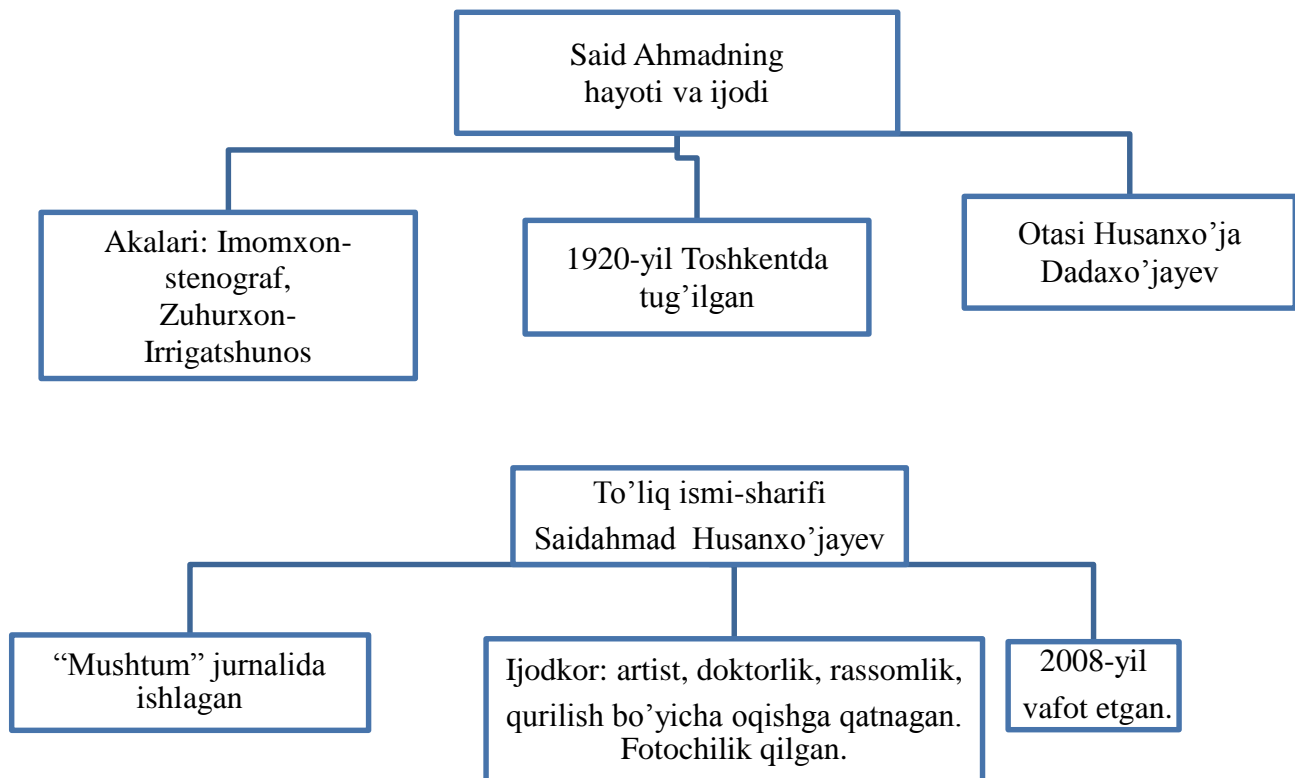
Said Ahmadning hayoti va ijodi

Akalari: Imomxon-stenograf, Zuhurxon-Irrigatshunos

1920-yil Toshkentda tug’ilgan

Otasi Husanxo’ja Dadaxo’jayev

To’liq ismi-sharifi Saidahmad Husanxo’jayev

“Mushtum” jurnalida ishlagan

Ijodkor: artist, doktorlik, rassomlik, qurilish bo’yicha oqishga qatnagan. Fotochilik qilgan.

2008-yil vafot etgan.